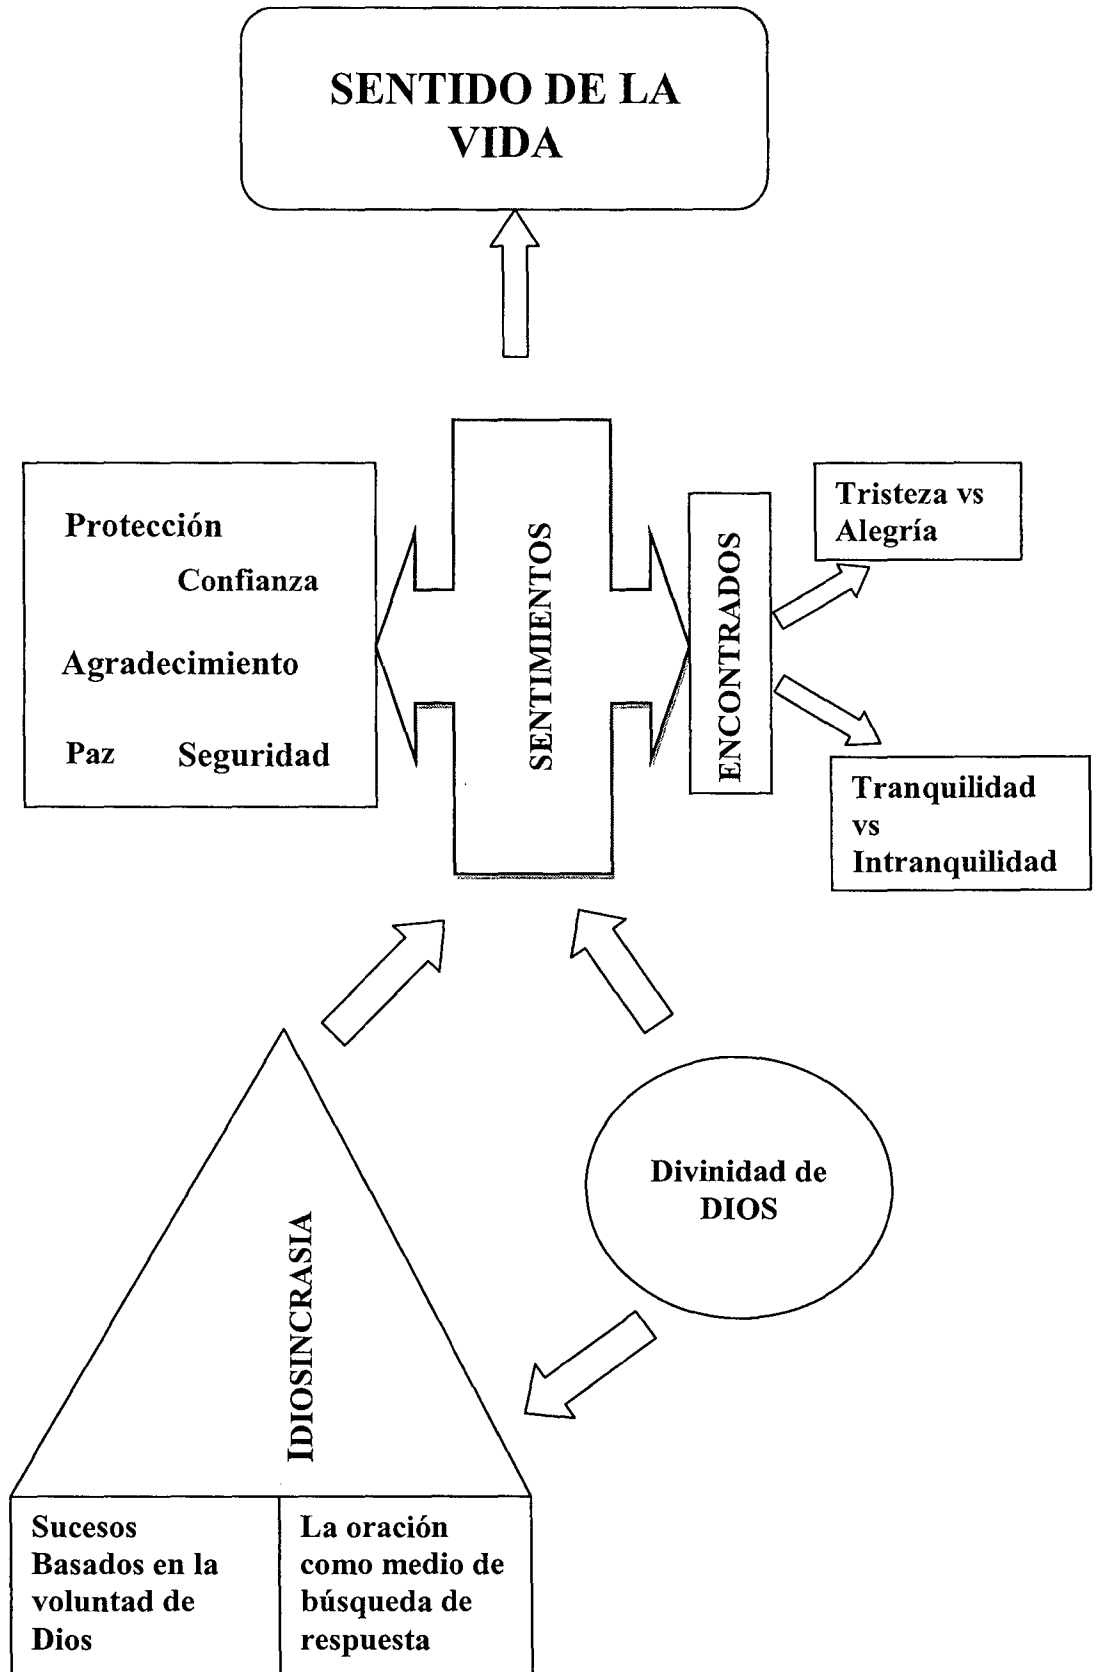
SENTIDO DE LA VIDA

Protección

Confianza

Agradecimiento

Paz Seguridad

SENTIMIENTOS

ENCONTRADOS

Tristeza vs Alegría

Tranquilidad vs Intranquilidad

Divinidad de DIOS

IDIOSINCRASIA

| Sucesos Basados en la voluntad de Dios | La oración como medio de búsqueda de respuesta |
|---|---|